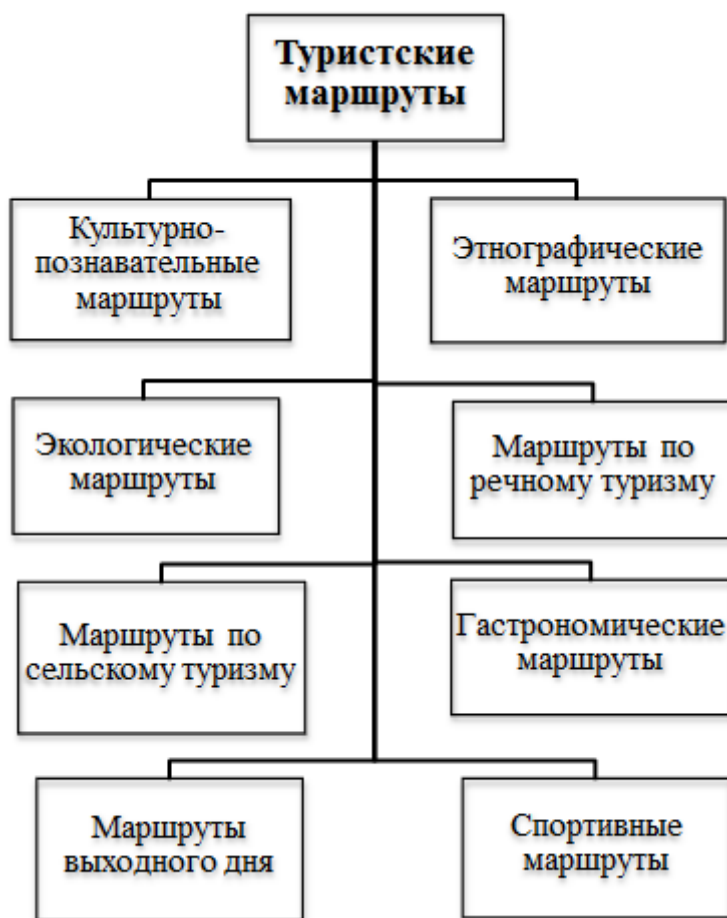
Туристские маршруты

Культурно-познавательные маршруты

Этнографические маршруты

Экологические маршруты

Маршруты по речному туризму

Маршруты по сельскому туризму

Гастрономические маршруты

Маршруты выходного дня

Спортивные маршруты